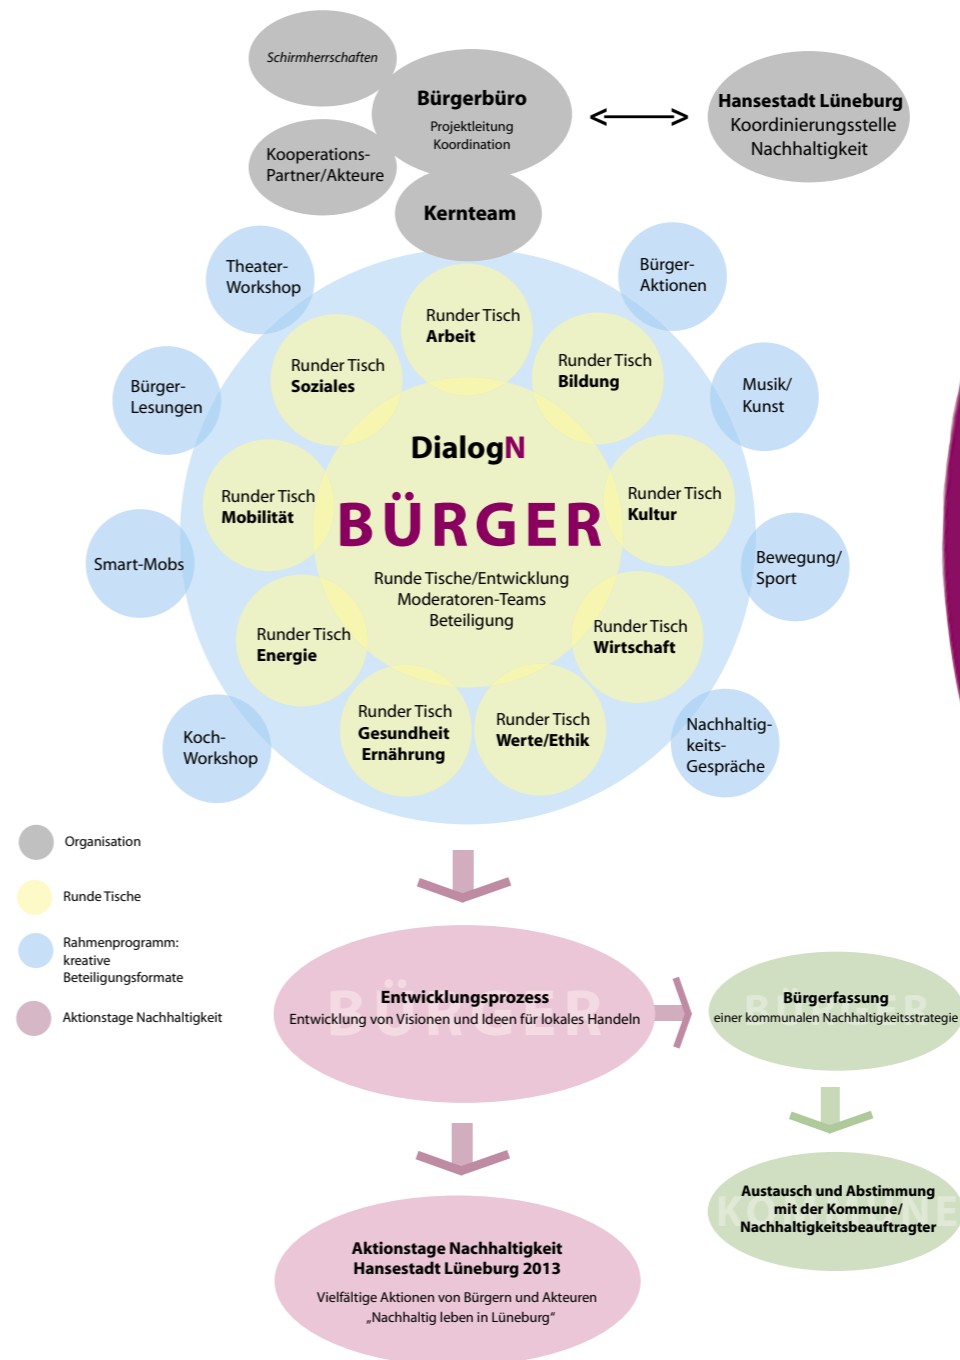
Schirmherrschaften

Bürgerbüro
Projektleitung
Koordination

Kooperations-
Partner/Akteure

Kernteam

Hansestadt Lüneburg
Koordinierungsstelle
Nachhaltigkeit

Theater-
Workshop

Bürger-
Aktionen

Runder Tisch
Arbeit

Runder Tisch
Soziales

Runder Tisch
Bildung

Bürger-
Lesungen

Musik/
Kunst

DialogN

Runder Tisch
Mobilität

BÜRGER

Runder Tisch
Kultur

Smart-Mobs

Bewegung/
Sport

Runde Tische/Entwicklung
Moderatoren-Teams
Beteiligung

Runder Tisch
Energie

Runder Tisch
Wirtschaft

Runder Tisch
Gesundheit
Ernährung

Runder Tisch
Werte/Ethik

Koch-
Workshop

Nachhaltig-
keits-
Gespräche

Organisation

Runde Tische

Rahmenprogramm:
kreative
Beteiligungsformate

Aktionstage Nachhaltigkeit

BÜRGER
Entwicklungsprozess
Entwicklung von Visionen und Ideen für lokales Handeln

Bürgerfassung
einer kommunalen Nachhaltigkeitsstrategie

Austausch und Abstimmung
mit der Kommune/
Nachhaltigkeitsbeauftragter

Aktionstage Nachhaltigkeit
Hansestadt Lüneburg 2013
Vielfältige Aktionen von Bürgern und Akteuren
„Nachhaltig leben in Lüneburg"